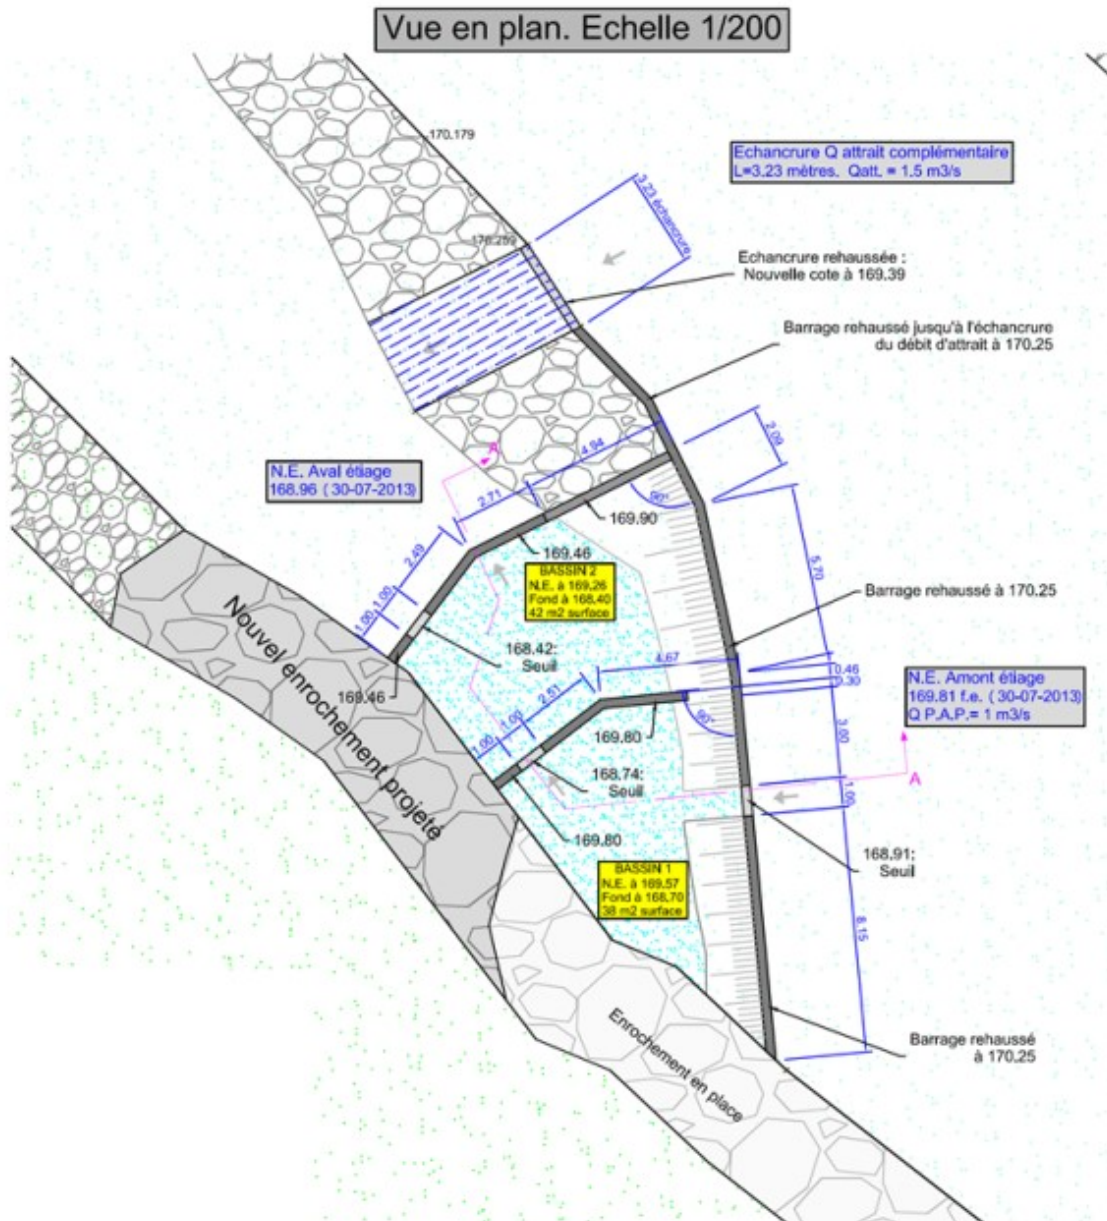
Vue en plan. Echelle 1/200

170.179

Echancrure Q attrait complémentaire
L=3.23 mètres. Qatt. = 1.5 m3/s

3.23 échancrure

170.259

Echancrure rehaussée :
Nouvelle cote à 169.39

Barrage rehaussé jusqu'à l'échancrure
du débit d'attrait à 170.25

A

N.E. Aval étiage
168.96 ( 30-07-2013)

4.94

2.06

2.71

90°

169.90

2.49

169.46

BASSIN 2
N.E. à 169.26
Fond à 168.40
42 m2 surface

5.70

1.00

1.00

Barrage rehaussé à 170.25

Nouvel enrochement projeté

168.42:
Seuil

4.67

0.46

0.30

N.E. Amont étiage
169.81 f.e. ( 30-07-2013)
Q P.A.P.= 1 m3/s

169.46

2.51

90°

1.00

169.80

3.00

1.00

168.74:
Seuil

A

1.00

169.80

168.91:
Seuil

BASSIN 1
N.E. à 169.57
Fond à 168.70
38 m2 surface

8.15

Enrochement en place

Barrage rehaussé
à 170.25